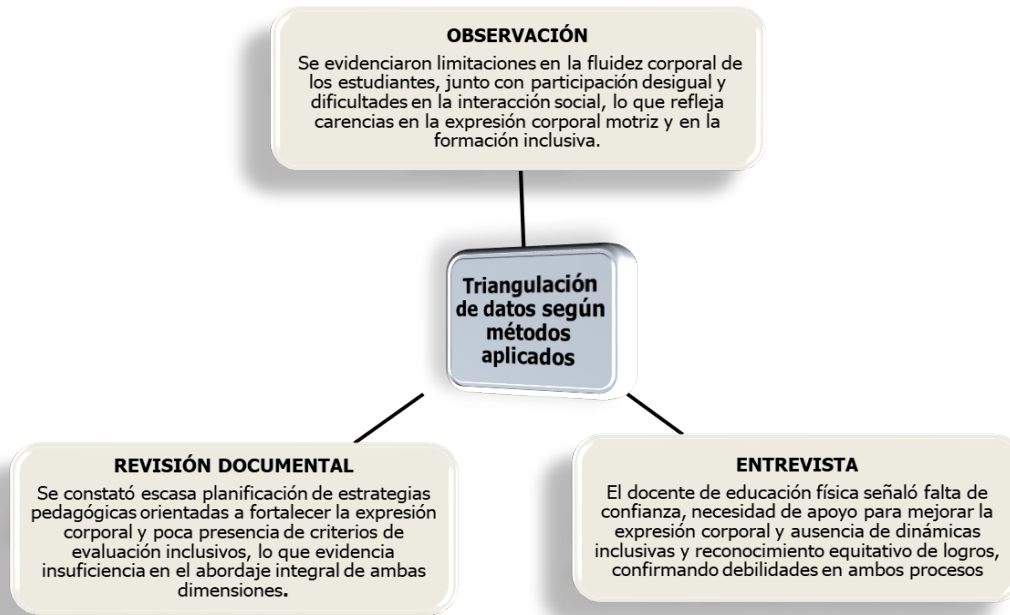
OBSERVACIÓN
Se evidenciaron limitaciones en la fluidez corporal de los estudiantes, junto con participación desigual y dificultades en la interacción social, lo que refleja carencias en la expresión corporal motriz y en la formación inclusiva.

Triangulación de datos según métodos aplicados

REVISIÓN DOCUMENTAL
Se constató escasa planificación de estrategias pedagógicas orientadas a fortalecer la expresión corporal y poca presencia de criterios de evaluación inclusivos, lo que evidencia insuficiencia en el abordaje integral de ambas dimensiones.

ENTREVISTA
El docente de educación física señaló falta de confianza, necesidad de apoyo para mejorar la expresión corporal y ausencia de dinámicas inclusivas y reconocimiento equitativo de logros, confirmando debilidades en ambos procesos